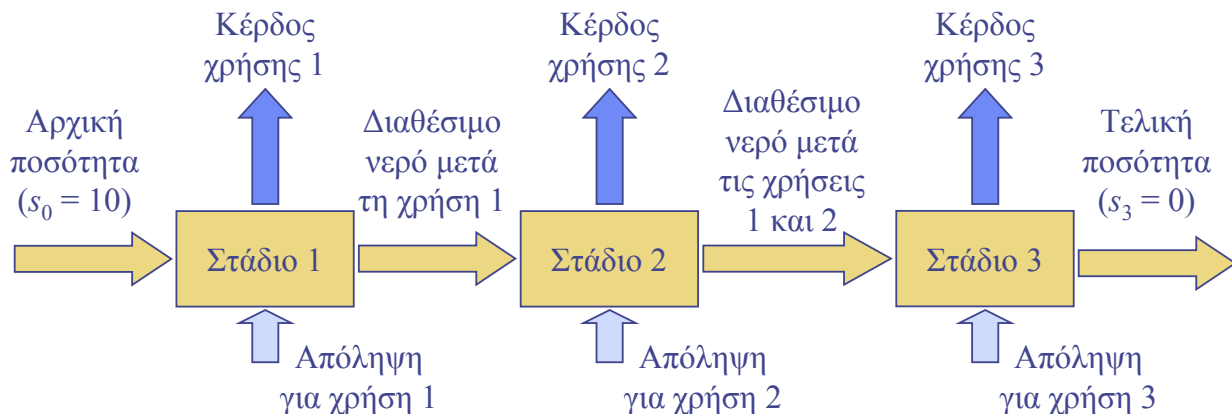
Κέρδος χρήσης 1

Κέρδος χρήσης 2

Κέρδος χρήσης 3

Αρχική ποσότητα ($s_0 = 10$)

Στάδιο 1

Διαθέσιμο νερό μετά τη χρήση 1

Στάδιο 2

Διαθέσιμο νερό μετά τις χρήσεις 1 και 2

Στάδιο 3

Τελική ποσότητα ($s_3 = 0$)

Απόληψη για χρήση 1

Απόληψη για χρήση 2

Απόληψη για χρήση 3